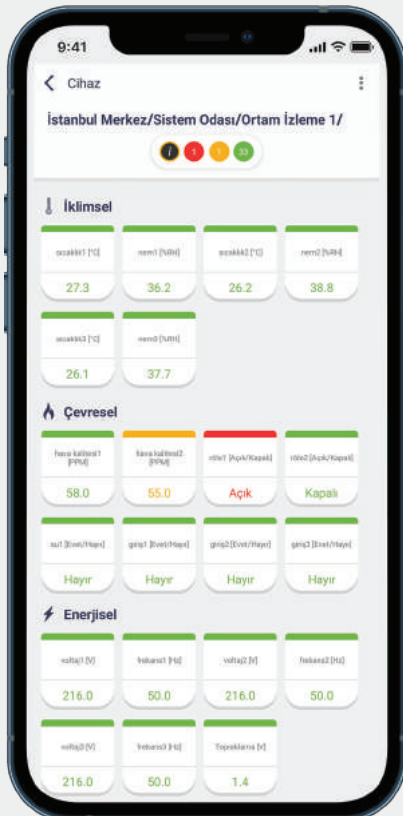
9:41

Cihaz

İstanbul Merkez/Sistem Odası/Ortam İzleme 1/

i 1 1 33

İklimsel

sıcaklık1 [°C]
27.3

nem1 [%RH]
36.2

sıcaklık2 [°C]
26.2

nem2 [%RH]
38.8

sıcaklık3 [°C]
26.1

nem3 [%RH]
37.7

Çevresel

hava kalitesi1 [PPM]
58.0

hava kalitesi2 [PPM]
55.0

röle1 [Açık/Kapalı]
Açık

röle2 [Açık/Kapalı]
Kapalı

su1 [Evet/Hayır]
Hayır

giriş1 [Evet/Hayır]
Hayır

giriş2 [Evet/Hayır]
Hayır

giriş3 [Evet/Hayır]
Hayır

Enerjisel

voltaj1 [V]
216.0

frekans1 [Hz]
50.0

voltaj2 [V]
216.0

frekans2 [Hz]
50.0

voltaj3 [V]
216.0

frekans3 [Hz]
50.0

Topraklama [V]
1.4